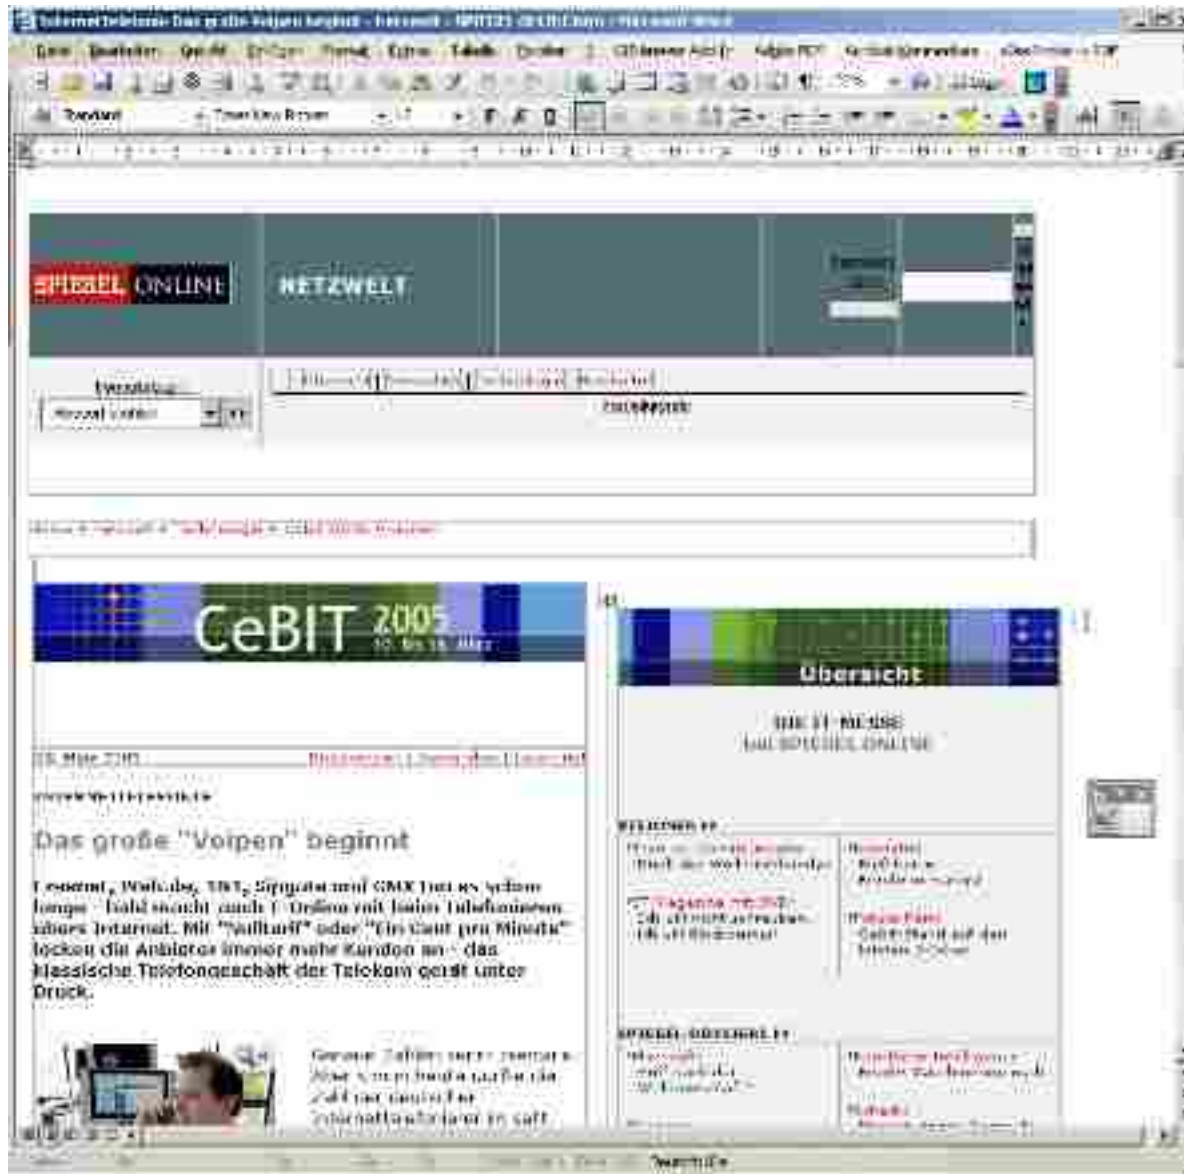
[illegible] Das große Voipen beginnt - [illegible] - SPIEGEL ONLINE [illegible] - Microsoft Word

Datei Bearbeiten Ansicht Einfügen Format Extras Tabelle Fenster ? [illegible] Adobe PDF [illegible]

Standard Times New Roman 12

SPIEGEL ONLINE

NETZWELT

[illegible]

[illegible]

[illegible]

CeBIT 2005

Übersicht

DIE IT-MESSE

bei SPIEGEL ONLINE

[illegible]

Das große "Voipen" beginnt

Freenet, Web.de, 1&1, Sipgate und GMX tun es schon lange - bald macht auch T-Online mit losen Telefonieren übers Internet. Mit "Nulltarif" oder "Ein Cent pro Minute" locken die Anbieter immer mehr Kunden an - das klassische Telefongeschäft der Telekom gerät unter Druck.

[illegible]

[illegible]